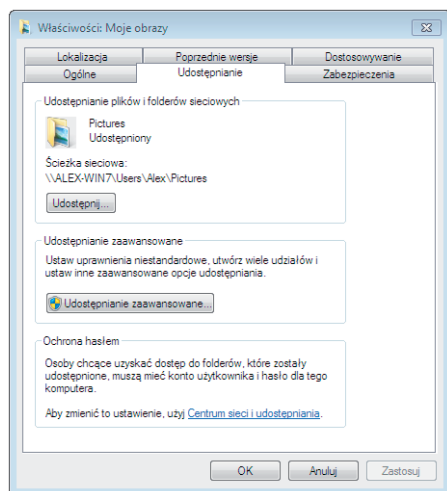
Właściwości: Moje obrazy

Lokalizacja | Poprzednie wersje | Dostosowywanie
Ogólne | Udostępnianie | Zabezpieczenia

Udostępnianie plików i folderów sieciowych

Pictures
Udostępniony

Ścieżka sieciowa:
\\ALEX-WIN7\Users\Alex\Pictures

Udostępnij...

Udostępnianie zaawansowane

Ustaw uprawnienia niestandardowe, utwórz wiele udziałów i ustaw inne zaawansowane opcje udostępniania.

Udostępnianie zaawansowane...

Ochrona hasłem

Osoby chcące uzyskać dostęp do folderów, które zostały udostępnione, muszą mieć konto użytkownika i hasło dla tego komputera.

Aby zmienić to ustawienie, użyj Centrum sieci i udostępniania.

OK | Anuluj | Zastosuj